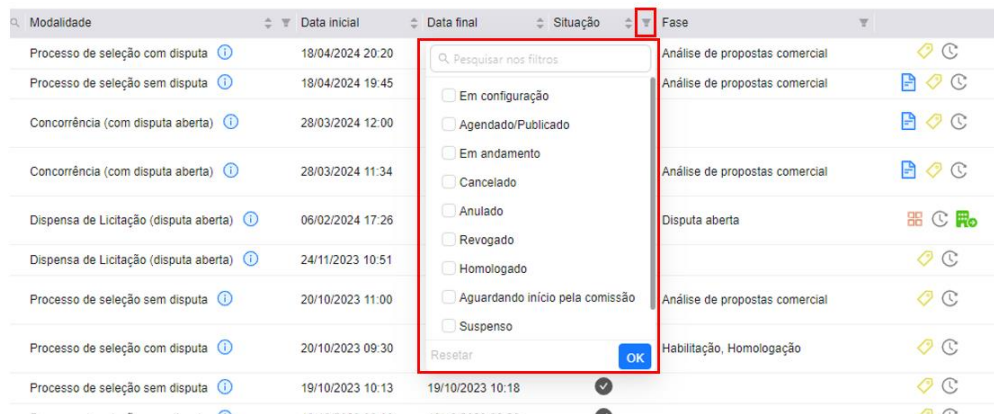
| Modalidade | Data inicial | Data final | Situação | Fase |
|---|---|---|---|---|
| Processo de seleção com disputa | 18/04/2024 20:20 | | | Análise de propostas comercial |
| Processo de seleção sem disputa | 18/04/2024 19:45 | | | Análise de propostas comercial |
| Concorrência (com disputa aberta) | 28/03/2024 12:00 | | | |
| Concorrência (com disputa aberta) | 28/03/2024 11:34 | | | Análise de propostas comercial |
| Dispensa de Licitação (disputa aberta) | 06/02/2024 17:26 | | | Disputa aberta |
| Dispensa de Licitação (disputa aberta) | 24/11/2023 10:51 | | | |
| Processo de seleção sem disputa | 20/10/2023 11:00 | | | Análise de propostas comercial |
| Processo de seleção com disputa | 20/10/2023 09:30 | | | Habilitação, Homologação |
| Processo de seleção sem disputa | 19/10/2023 10:13 | 19/10/2023 10:18 | | |

Pesquisar nos filtros

Em configuração

Agendado/Publicado

Em andamento

Cancelado

Anulado

Revogado

Homologado

Aguardando início pela comissão

Suspenso

Resetar

OK